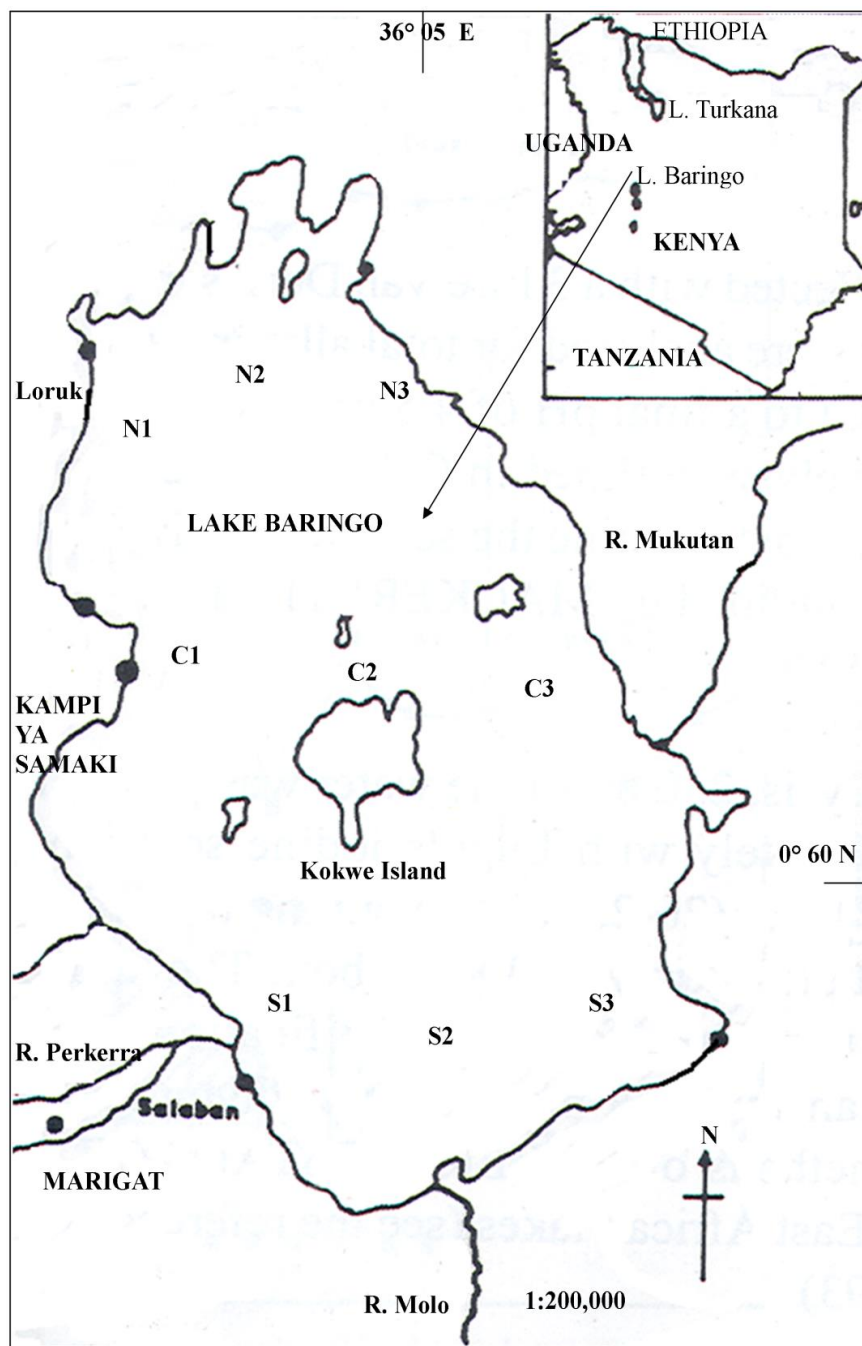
36° 05 E

ETHIOPIA

L. Turkana

UGANDA

L. Baringo

KENYA

TANZANIA

Loruk

N1

N2

N3

LAKE BARINGO

R. Mukutan

C1

C2

C3

KAMPI YA SAMAKI

Kokwe Island

0° 60 N

S1

S2

S3

R. Perkerra

Salaban

MARIGAT

N

R. Molo

1:200,000